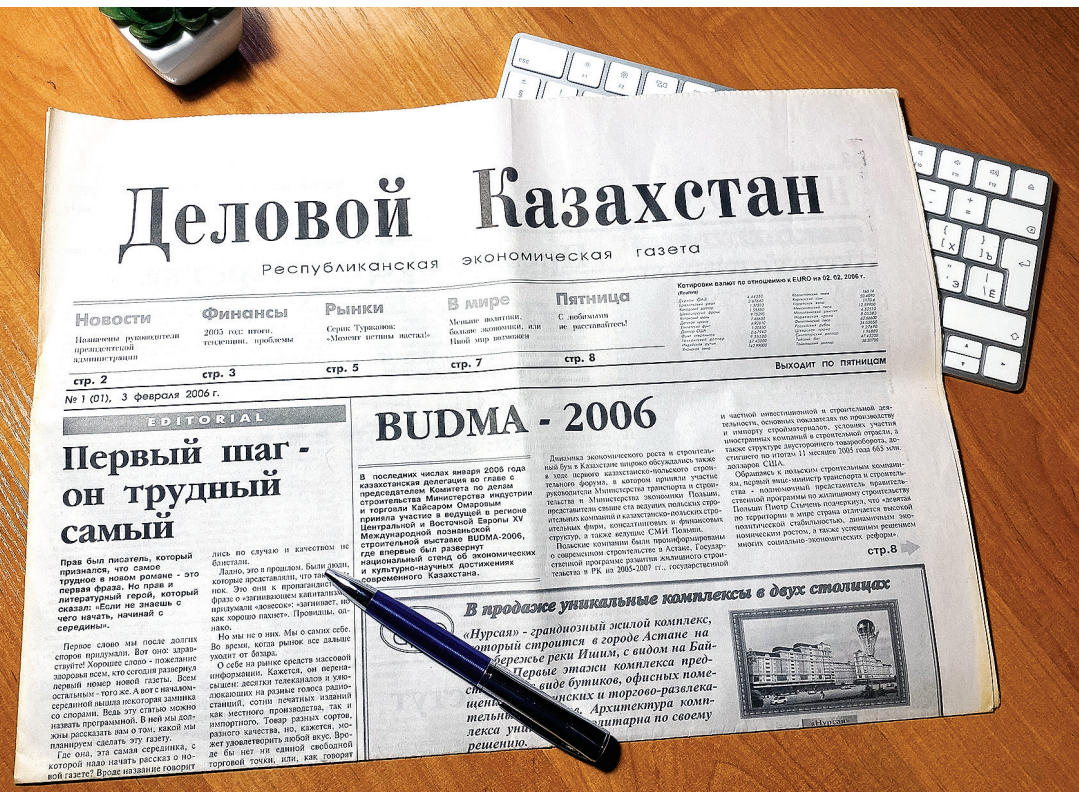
Деловой Казахстан

Республиканская экономическая газета

Новости
Назначены руководители президентской администрации
стр. 2

Финансы
2005 год: итоги, тенденции, проблемы
стр. 3

Рынки
Серик Туркенов: «Моменту истины настал!»
стр. 5

В мире
Меньше политики, больше экономики, или Иной мир возможен
стр. 7

Пятница
С любимыми не расставайтесь!
стр. 8

Котировки валют по отношению к EURO на 02. 02. 2006 г.

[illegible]

Выходит по пятницам

№ 1 (01), 3 февраля 2006 г.

EDITORIAL

Первый шаг - он трудный самый

Прав был писатель, который признался, что самое трудное в новом романе - это первая фраза. Но прав и литературный герой, который сказал: «Если не знаешь с чего начать, начинай с середины».

Первое слово мы после долгих споров придумали. Вот оно: здравствуйте! Хорошее слово - пожелание здоровья всем, кто сегодня развернул первый номер новой газеты. Всем остальным - того же. А вот с началом-серединой вышла некоторая заминка со спорами. Ведь эту статью можно назвать программной. В ней мы должны рассказать вам о том, какой мы планируем сделать эту газету.

Где она, эта самая серединка, с которой надо начать рассказ о новой газете? Вроде название говорит

лись по случаю и качеством не блистали.

Ладно, это в прошлом. Были люди, которые представляли, что так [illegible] нок. Это они к пропагандистской фразе о «звенящем капитализме», придумали «довесок»: «загибает, но как хорошо пахнет». Провидцы, однако.

Но мы не о них. Мы о самих себе. Во время, когда рынок все дальше уходит от базара.

О себе на рынке средств массовой информации. Кажется, он перенасыщен: десятки телеканалов и улюлюкающих на разные голоса радиостанций, сотни печатных изданий как местного производства, так и импортного. Товар разных сортов, разного качества, но, кажется, может удовлетворить любой вкус. Вроде бы нет ни единой свободной торговой точки, или, как говорит

BUDMA - 2006

В последних числах января 2006 года казахстанская делегация во главе с председателем Комитета по делам строительства Министерства индустрии и торговли Кайсаром Омаровым приняла участие в ведущей в регионе Центральной и Восточной Европы XV Международной познаньской строительной выставке BUDMA-2006, где впервые был развернут национальный стенд об экономических и культурно-научных достижениях современного Казахстана.

Динамика экономического роста и строительный бум в Казахстане широко обсуждались также в ходе первого казахстанско-польского строительного форума, в котором приняли участие руководители Министерства транспорта и строительства и Министерства экономики Польши, представители свыше ста ведущих польских строительных компаний и казахстанско-польских строительных фирм, консалтинговых и финансовых структур, а также ведущие СМИ Польши.

Польские компании были проинформированы о современном строительстве в Астане, Государственной программе развития жилищного строительства в РК на 2005-2007 гг., государственной

и частной инвестиционной и строительной деятельности, основных показателях по производству и импорту стройматериалов, условиях участия иностранных компаний в строительной отрасли, а также структуре двустороннего товарооборота, достигшего по итогам 11 месяцев 2005 года 665 млн. долларов США.

Обращаясь к польским строительным компаниям, первый вице-министр транспорта и строительства - полномочный представитель правительства Польши Пиотр Стычень подчеркнул, что «деятельность по территории в мире страна отличается высокой политической стабильностью, динамичным экономическим ростом, а также успешными решениями многих социально-экономических реформ».

стр.8

В продаже уникальные комплексы в двух столицах

«Нурсая» - грандиозный жилой комплекс, который строится в городе Астане на набережной реки Ишим, с видом на Байтерек. Первые этажи комплекса предназначены в виде бутиков, офисных помещений, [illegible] и торгово-развлекательных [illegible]. Архитектура комплекса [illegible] уни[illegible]литарна по своему решению.

«Нурсая»